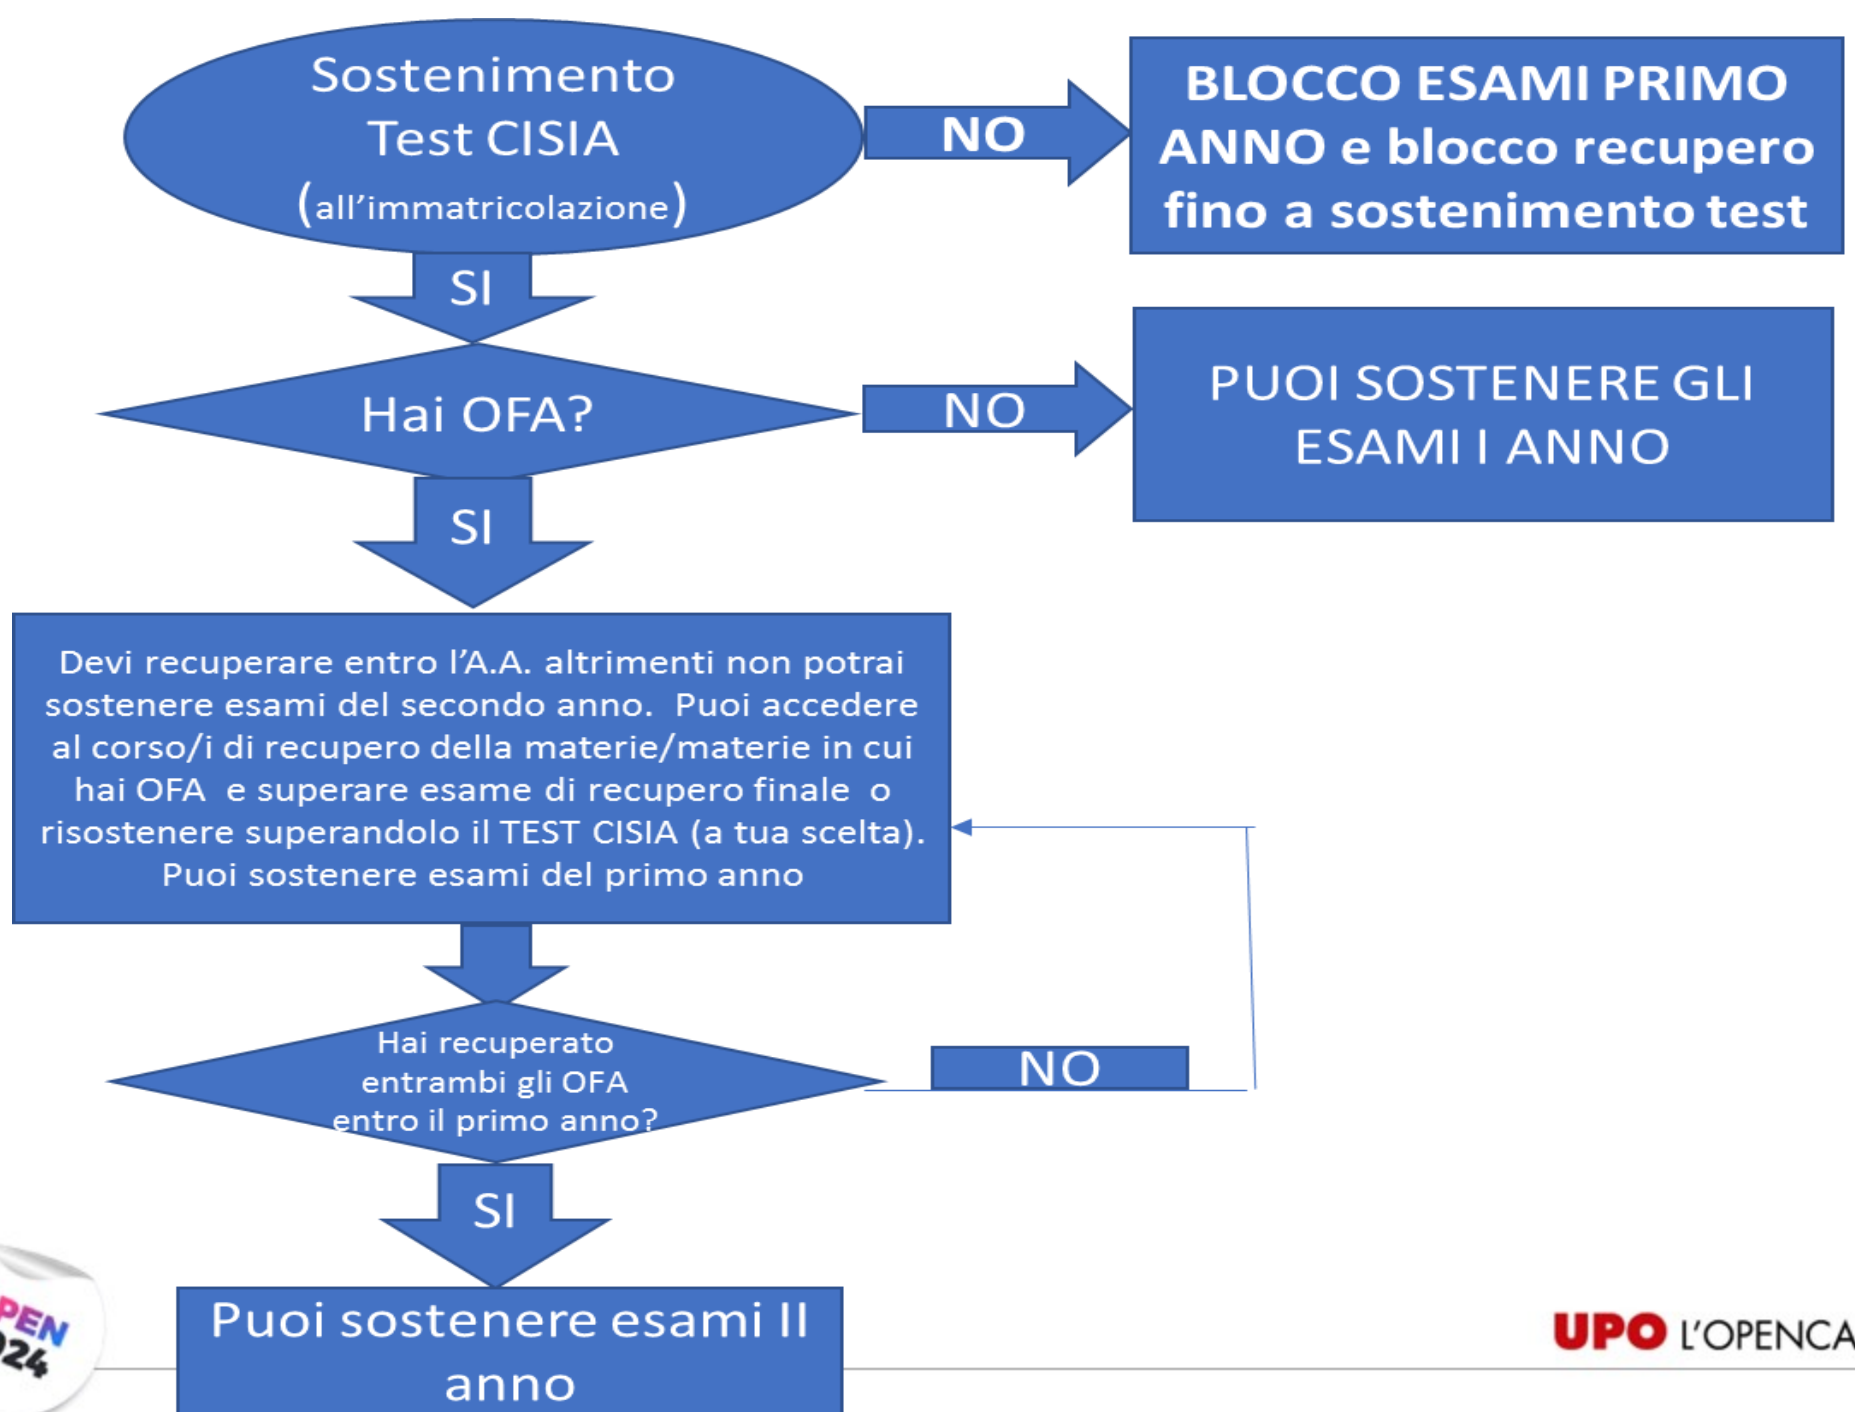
Sostenimento Test CISIA (all’immatricolazione)

NO

BLOCCO ESAMI PRIMO ANNO e blocco recupero fino a sostenimento test

SI

Hai OFA?

NO

PUOI SOSTENERE GLI ESAMI I ANNO

SI

Devi recuperare entro l’A.A. altrimenti non potrai sostenere esami del secondo anno. Puoi accedere al corso/i di recupero della materie/materie in cui hai OFA e superare esame di recupero finale o risostenere superandolo il TEST CISIA (a tua scelta). Puoi sostenere esami del primo anno

Hai recuperato entrambi gli OFA entro il primo anno?

NO

SI

Puoi sostenere esami II anno

PEN
24

UPO L’OPENCA